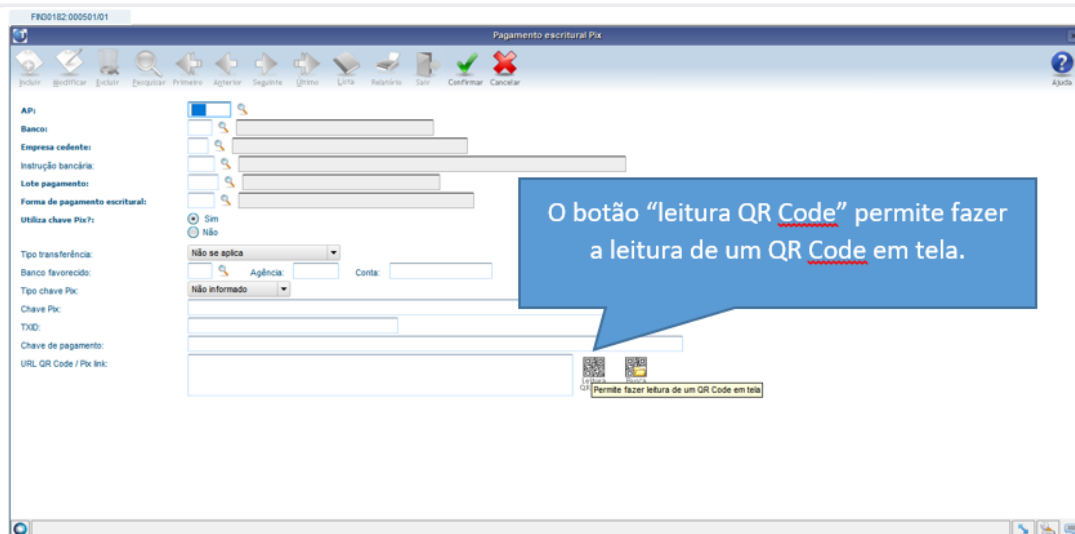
FIN30182:000501/01

Pagamento escritural Pix

Incluir Modificar Excluir Pesquisar Primeiro Anterior Seguinte Último Lista Relatório Sair Confirmar Cancelar Ajuda

AP:
Banco:
Empresa cedente:
Instrução bancária:
Lote pagamento:
Forma de pagamento escritural:
Utiliza chave Pix?: Sim Não

Tipo transferência: Não se aplica
Banco favorecido: Agência: Conta:
Tipo chave Pix: Não informado
Chave Pix:
TXID:
Chave de pagamento:
URL QR Code / Pix link:

Leitura QR Busca

Permite fazer leitura de um QR Code em tela

O botão "leitura QR Code" permite fazer a leitura de um QR Code em tela.